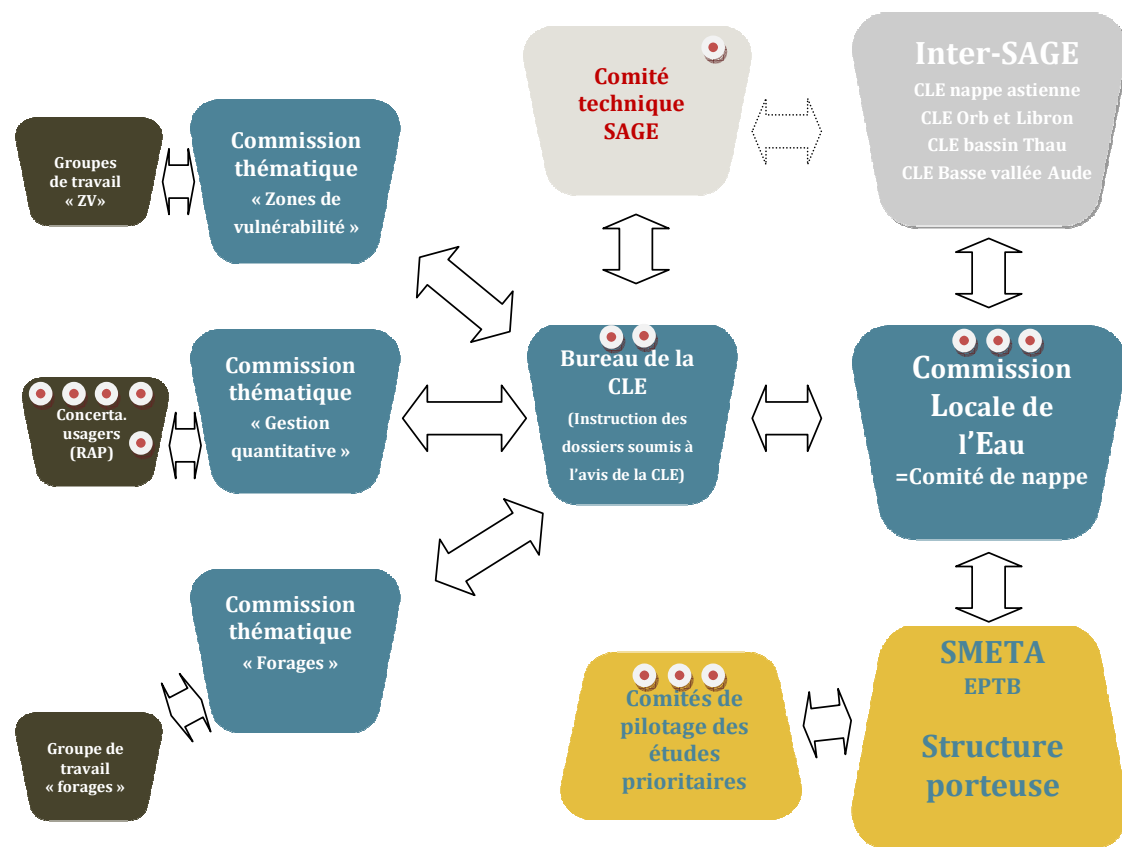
Comité technique SAGE

Inter-SAGE
CLE nappe astienne
CLE Orb et Libron
CLE bassin Thau
CLE Basse vallée Aude

Groupes de travail « ZV»

Commission thématique « Zones de vulnérabilité »

Commission thématique « Gestion quantitative »

Concerta. usagers (RAP)

Bureau de la CLE
(Instruction des dossiers soumis à l'avis de la CLE)

Commission Locale de l'Eau
=Comité de nappe

Commission thématique « Forages »

Groupe de travail « forages »

Comités de pilotage des études prioritaires

SMETA
EPTB
Structure porteuse